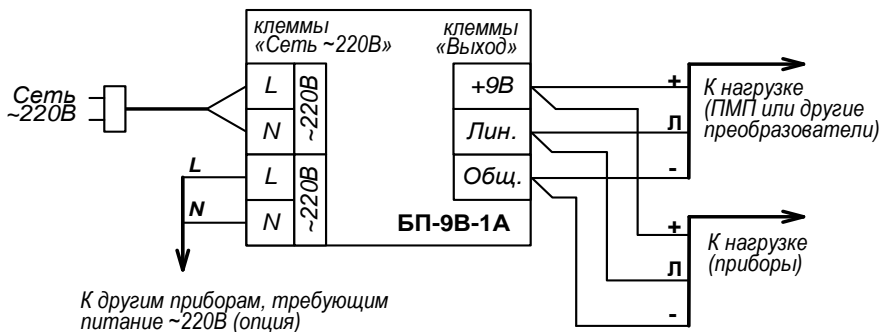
клеммы «Сеть ~220В»

клеммы «Выход»

Сеть ~220В

L

N

~220В

L

N

~220В

L

N

+9В

Лин.

Общ.

БП-9В-1А

+

Л

-

К нагрузке (ПМП или другие преобразователи)

+

Л

-

К нагрузке (приборы)

К другим приборам, требующим питание ~220В (опция)